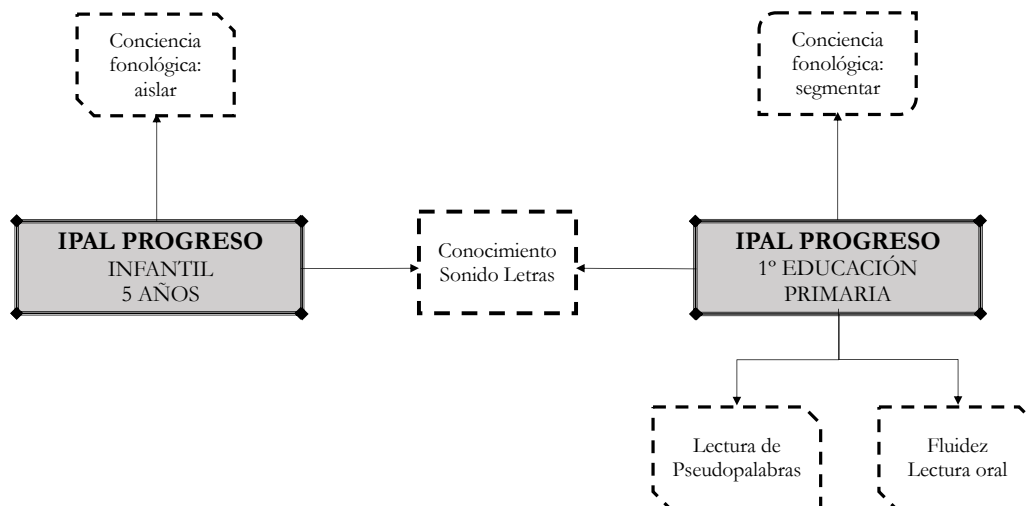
Conciencia fonológica: aislar

Conciencia fonológica: segmentar

IPAL PROGRESO
INFANTIL
5 AÑOS

Conocimiento Sonido Letras

IPAL PROGRESO
1º EDUCACIÓN PRIMARIA

Lectura de Pseudopalabras

Fluidez Lectura oral